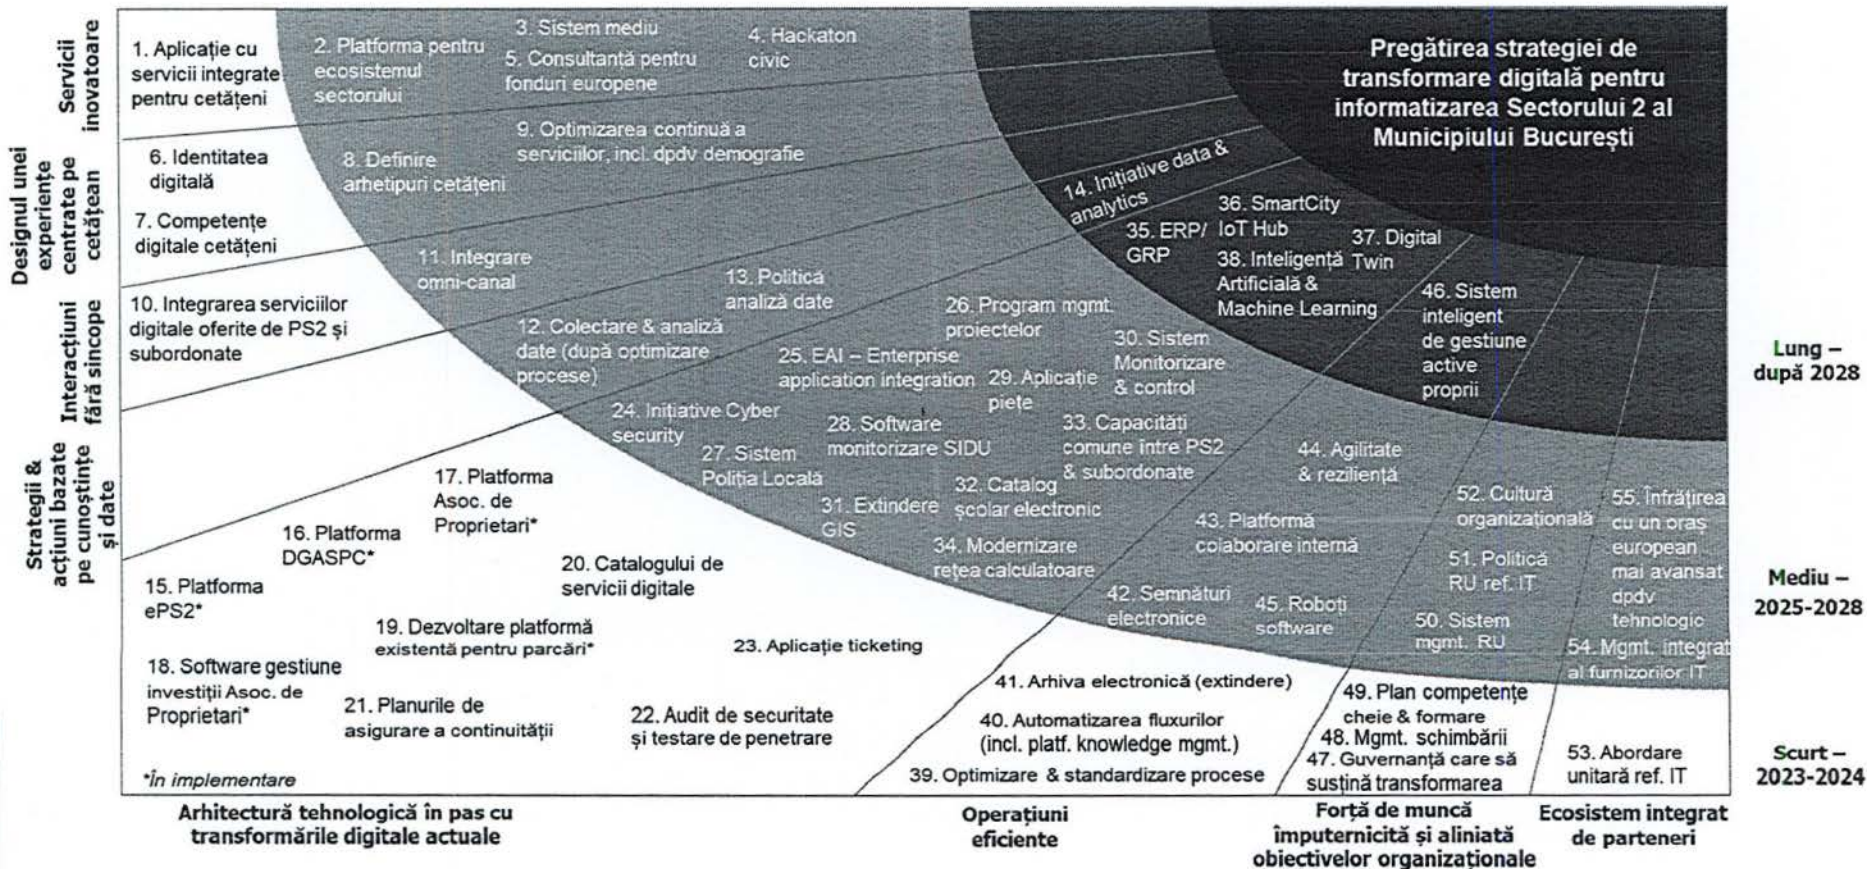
Servicii inovatoare

Designul unei experiențe centrate pe cetățean

Interacțiuni fără sincope

Strategii & acțiuni bazate pe cunoștințe și date

1. Aplicație cu servicii integrate pentru cetățeni

2. Platforma pentru ecosistemul sectorului

3. Sistem mediu

5. Consultanță pentru fonduri europene

4. Hackaton civic

Pregătirea strategiei de transformare digitală pentru informatizarea Sectorului 2 al Municipiului București

6. Identitatea digitală

8. Definire arhetipuri cetățeni

9. Optimizarea continuă a serviciilor, incl. dpdv demografie

14. Inițiative data & analytics

7. Competențe digitale cetățeni

35. ERP/ GRP

36. SmartCity IoT Hub

38. Inteligență Artificială & Machine Learning

37. Digital Twin

11. Integrare omni-canal

13. Politică analiză date

10. Integrarea serviciilor digitale oferite de PS2 și subordonate

26. Program mgmt. proiectelor

46. Sistem inteligent de gestiune active proprii

12. Colectare & analiză date (după optimizare procese)

30. Sistem Monitorizare & control

25. EAI – Enterprise application integration

29. Aplicație piețe

Lung – după 2028

24. Inițiative Cyber security

28. Software monitorizare SIDU

33. Capacități comune între PS2 & subordonate

27. Sistem Poliția Locală

44. Agilitate & reziliență

17. Platforma Asoc. de Proprietari*

32. Catalog școlar electronic

31. Extindere GIS

52. Cultură organizațională

55. Înfrățirea cu un oraș european mai avansat dpdv tehnologic

16. Platforma DGASPC*

43. Platformă colaborare internă

34. Modernizare rețea calculatoare

20. Catalogului de servicii digitale

51. Politică RU ref. IT

15. Platforma ePS2*

42. Semnături electronice

45. Roboți software

Mediu – 2025-2028

50. Sistem mgmt. RU

19. Dezvoltare platformă existentă pentru parcări*

23. Aplicație ticketing

54. Mgmt. integrat al furnizorilor IT

18. Software gestiune investiții Asoc. de Proprietari*

41. Arhiva electronică (extindere)

49. Plan competențe cheie & formare

21. Planurile de asigurare a continuității

22. Audit de securitate și testare de penetrare

40. Automatizarea fluxurilor (incl. platf. knowledge mgmt.)

48. Mgmt. schimbării

47. Guvernanță care să susțină transformarea

53. Abordare unitară ref. IT

Scurt – 2023-2024

*În implementare

39. Optimizare & standardizare procese

Arhitectură tehnologică în pas cu transformările digitale actuale

Operațiuni eficiente

Forță de muncă împuternicită și aliniată obiectivelor organizaționale

Ecosistem integrat de parteneri